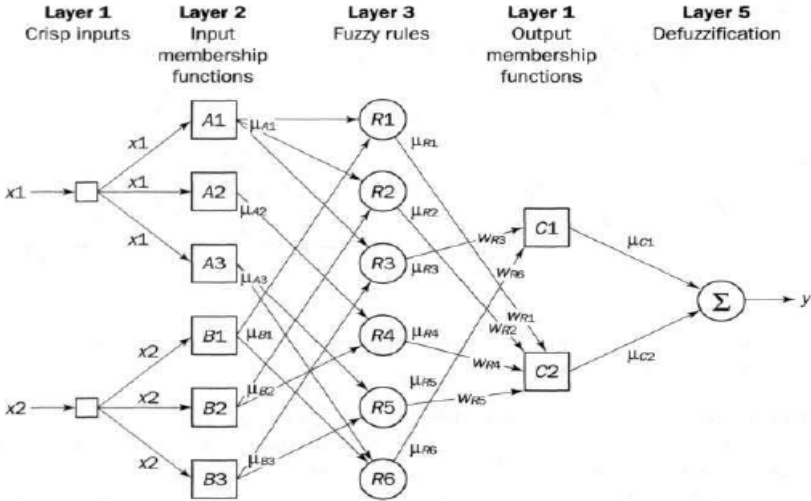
Layer 1
Crisp inputs

Layer 2
Input membership functions

Layer 3
Fuzzy rules

Layer 1
Output membership functions

Layer 5
Defuzzification

x1
x1
x1
x1
A1
$\mu_{A1}$
A2
$\mu_{A2}$
A3
$\mu_{A3}$
x2
x2
x2
x2
B1
$\mu_{B1}$
B2
$\mu_{B2}$
B3
$\mu_{B3}$
R1
$\mu_{R1}$
R2
$\mu_{R2}$
R3
$\mu_{R3}$
R4
$\mu_{R4}$
R5
$\mu_{R5}$
R6
$\mu_{R6}$
$w_{R3}$
$w_{R6}$
$w_{R1}$
$w_{R2}$
$w_{R4}$
$w_{R5}$
C1
$\mu_{C1}$
C2
$\mu_{C2}$
$\Sigma$
y